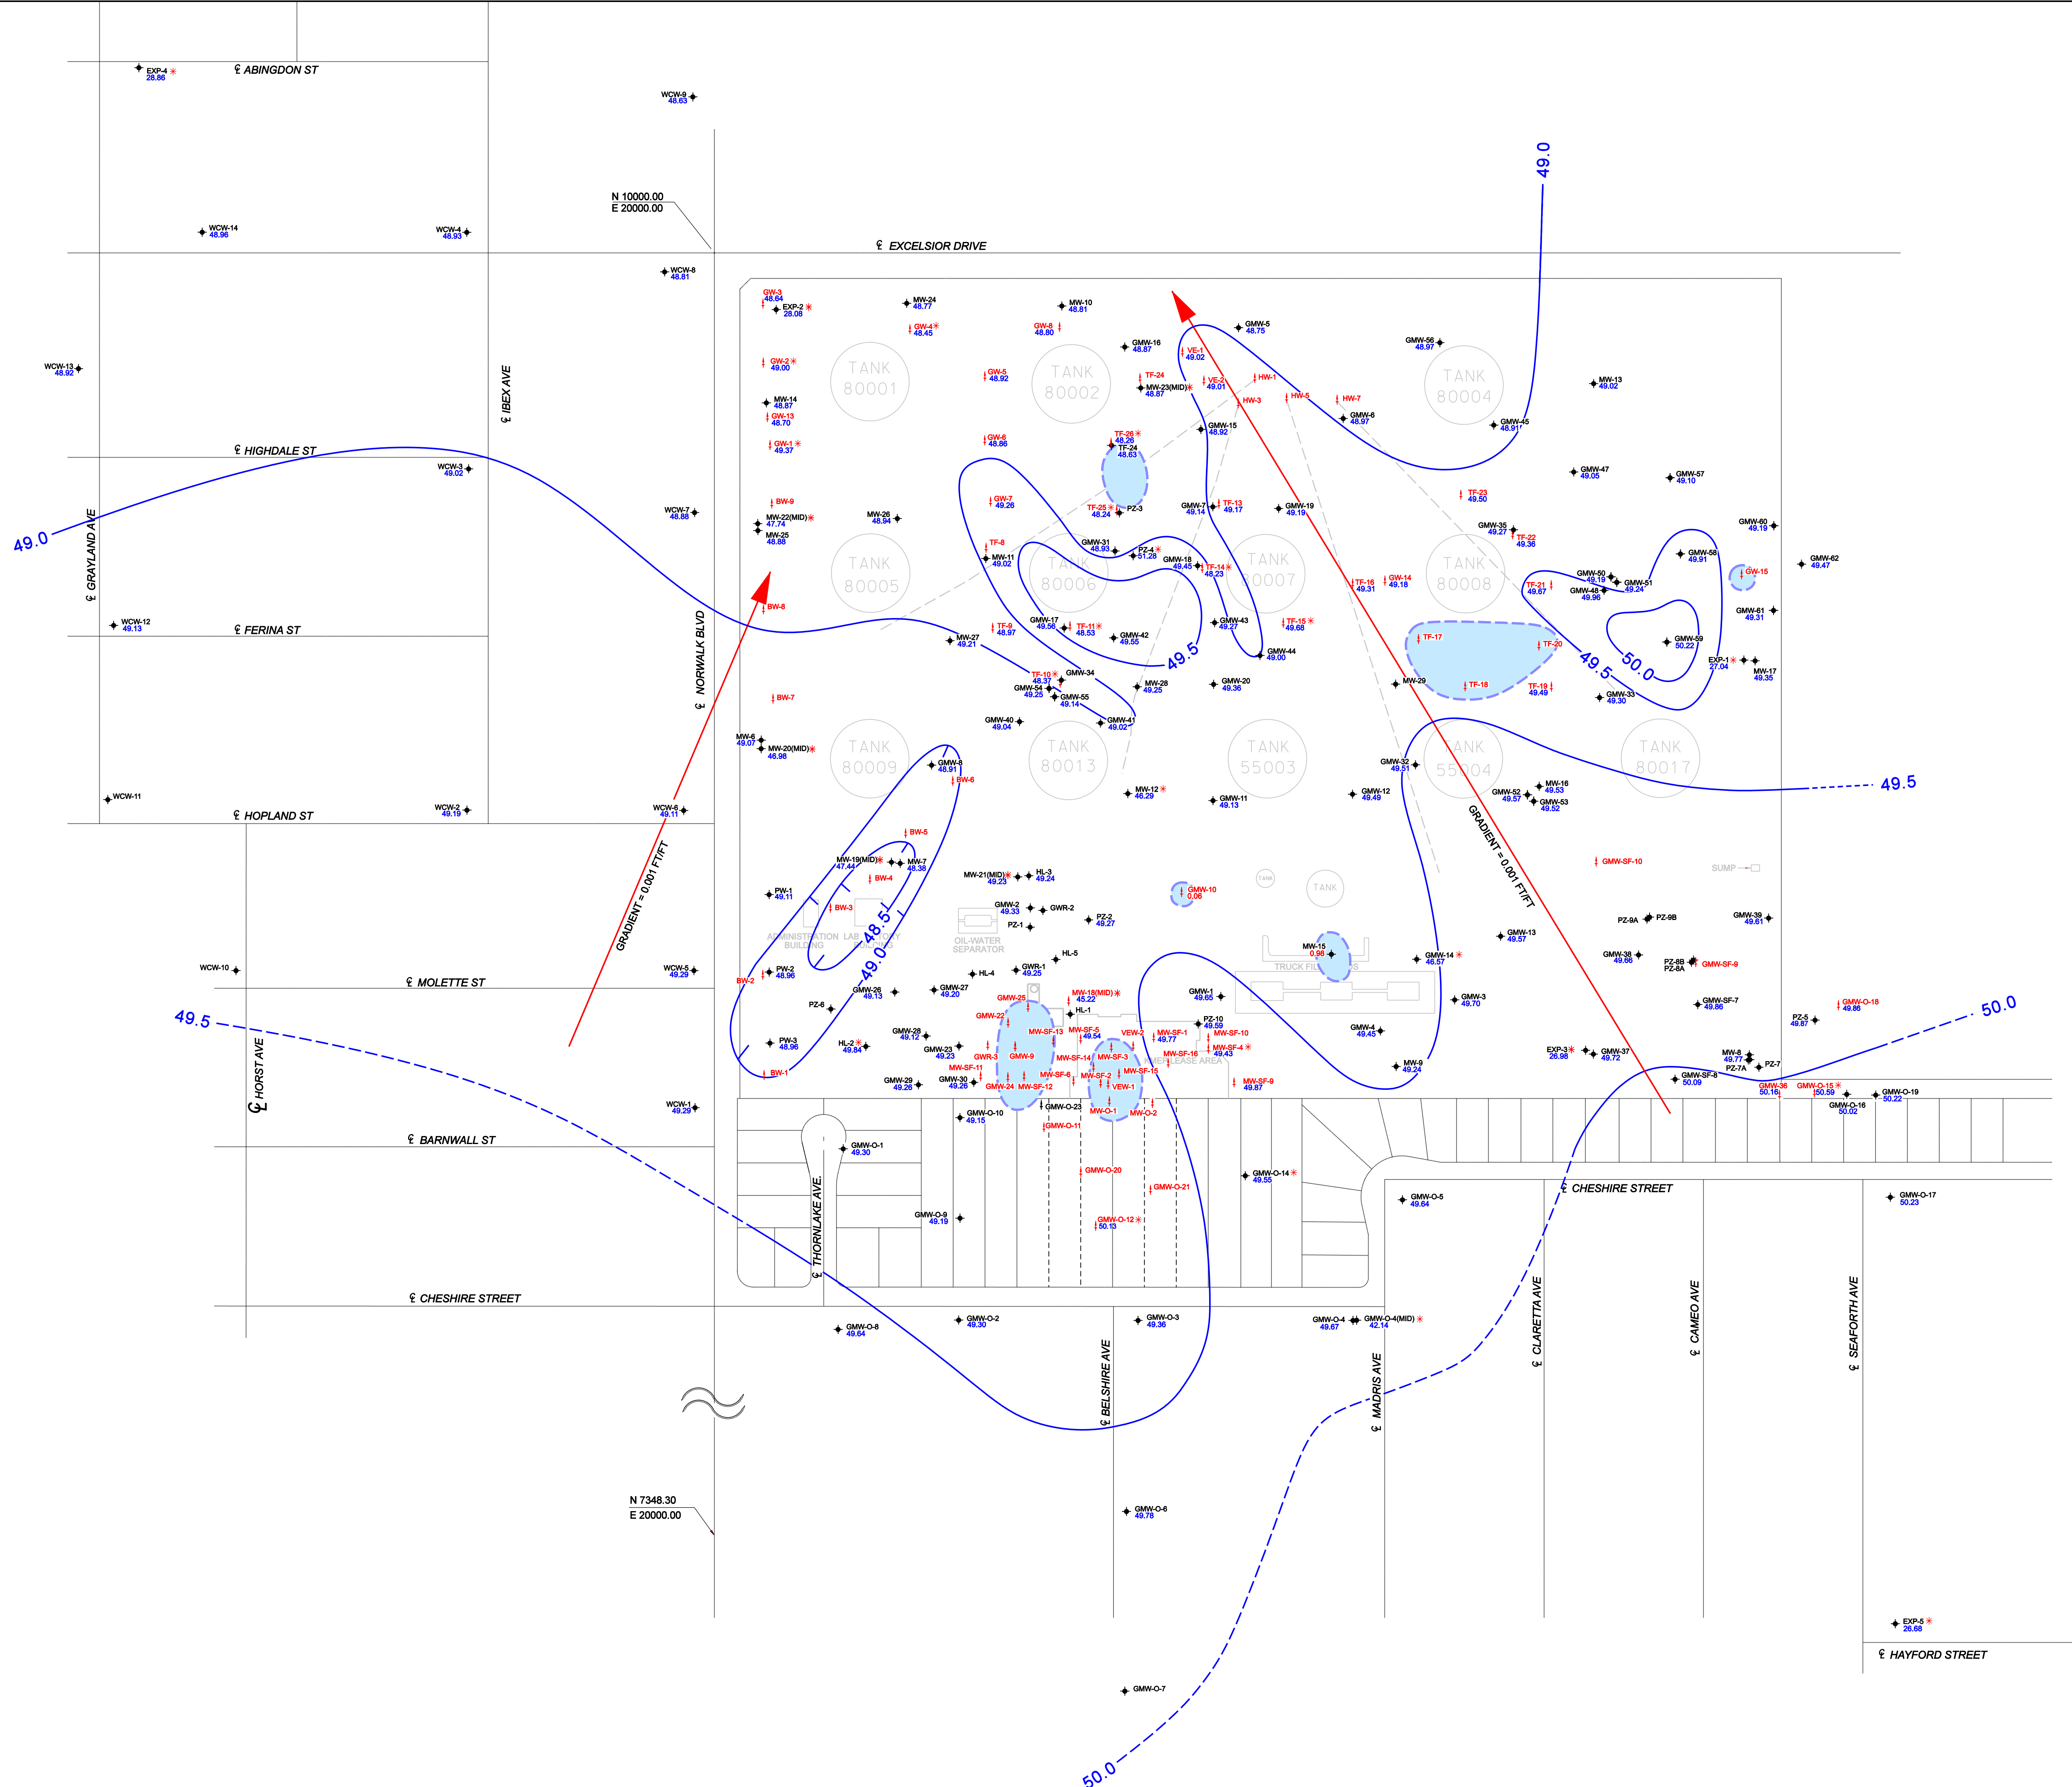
℄ ABINGDON ST
EXP-4 28.86
WCW-9 48.63
N 10000.00
E 20000.00
WCW-14 48.96
WCW-4 48.93
℄ EXCELSIOR DRIVE
WCW-8 48.81
49.0
WCW-13 48.92
℄ IBEX AVE
℄ HIGHDALE ST
WCW-3 49.02
49.0
℄ GRAYLAND AVE
WCW-7 48.88
WCW-12 49.13
℄ FERINA ST
℄ NORWALK BLVD
WCW-11
℄ HOPLAND ST
WCW-2 49.19
WCW-6 49.11
GRADIENT = 0.001 FT/FT
WCW-10
℄ MOLETTE ST
WCW-5 49.29
49.5
℄ HORST AVE
WCW-1 49.29
℄ BARNWALL ST
℄ CHESHIRE STREET
N 7348.30
E 20000.00
GW-3 48.64
EXP-2 28.08
MW-24 48.77
GW-4 48.45
GW-8 48.80
MW-10 48.81
GW-2 49.00
TANK 80001
TANK 80002
GW-5 48.92
MW-14 48.87
GW-13 48.70
GW-1 49.37
GW-6 48.86
BW-9
MW-22(MID) 47.74
MW-25 48.88
MW-26 48.94
TANK 80005
TANK 80006
TANK 80007
TANK 80008
TANK 80004
GMW-16 48.87
VE-1 49.02
TF-24
MW-23(MID) 48.87
VE-2 49.01
HW-1
HW-3
HW-5
HW-7
GMW-5 48.75
GMW-56 48.97
GMW-6 48.97
GMW-45 48.91
MW-13 49.02
GMW-15 48.92
TF-26 48.26
TF-24 48.63
GW-7 49.26
TF-25 48.24
PZ-3
GMW-7 49.14
TF-13 49.17
GMW-19 49.19
TF-23 49.50
GMW-47 49.05
GMW-57 49.10
TF-8
MW-11 49.02
GMW-31 48.93
PZ-4 51.28
GMW-18 49.45
TF-14 48.23
GMW-35 49.27
TF-22 49.36
GMW-60 49.19
GMW-62 49.47
BW-8
TF-16 49.31
GW-14 49.18
GMW-50 49.19
GMW-51 49.24
GMW-48 49.96
TF-21 49.67
GMW-58 49.91
GW-15
GMW-61 49.31
GMW-17 49.56
TF-11 48.53
GMW-42 49.55
GMW-43 49.27
TF-15 49.68
TF-17
TF-20
GMW-59 50.22
50.0
49.5
TF-9 48.97
MW-27 49.21
GMW-44 49.00
TF-10 48.37
GMW-34
GMW-54 49.25
GMW-55 49.14
MW-28 49.25
GMW-20 49.36
MW-29
TF-18
TF-19 49.49
GMW-33 49.30
EXP-1 27.04
MW-17 49.35
BW-7
GMW-40 49.04
GMW-41 49.02
MW-6 49.07
MW-20(MID) 46.98
TANK 80009
TANK 80013
TANK 55003
TANK 55004
TANK 80017
GMW-8 48.91
BW-6
MW-12 46.29
GMW-11 49.13
GMW-32 49.51
GMW-12 49.49
GMW-52 49.57
MW-16 49.53
GMW-53 49.52
49.5
GRADIENT = 0.001 FT/FT
BW-5
MW-19(MID) 47.44
MW-7 48.38
BW-4
MW-21(MID) 49.23
HL-3 49.24
GMW-10 0.06
TANK
TANK
GMW-SF-10
SUMP
PW-1 49.11
BW-3
GMW-2 49.33
GWR-2
PZ-1
PZ-2 49.27
PZ-9A
PZ-9B
GMW-39 49.61
GMW-13 49.57
48.5
49.0
ADMINISTRATION BUILDING
LAB
OIL-WATER SEPARATOR
HL-5
MW-15 0.98
TRUCK FIL
GMW-14 46.57
GMW-38 49.66
PZ-8B
PZ-8A
GMW-SF-9
BW-2
PW-2 48.96
HL-4
GWR-1 49.25
GMW-26 49.13
GMW-27 49.20
GMW-25
MW-18(MID) 45.22
HL-1
GMW-1 49.65
GMW-3 49.70
GMW-SF-7 49.86
GMW-O-18 49.86
PZ-5 49.87
50.0
PZ-6
GMW-22
MW-SF-13
MW-SF-5 49.54
VEW-2
MW-SF-1 49.77
PZ-10 49.59
MW-SF-10
GMW-4 49.45
PW-3 48.96
HL-2 49.64
GMW-28 49.12
GMW-23 49.23
GWR-3
GMW-9
MW-SF-14
MW-SF-3
MW-SF-16
MW-SF-4 49.43
RELEASE AREA
EXP-3 26.98
GMW-37 49.72
MW-8 49.77
PZ-7A
PZ-7
MW-SF-11
MW-SF-6
MW-SF-2
MW-SF-15
MW-9 49.24
BW-1
GMW-29 49.26
GMW-30 49.26
GMW-24
MW-SF-12
VEW-1
MW-SF-9 49.87
GMW-SF-8 50.09
GMW-36 50.16
GMW-O-15 50.59
GMW-O-19 50.22
GMW-O-16 50.02
GMW-O-10 49.15
GMW-O-23
MW-O-1
MW-O-2
GMW-O-11
GMW-O-1 49.30
℄ THORNLAKE AVE.
GMW-O-20
GMW-O-14 49.55
GMW-O-21
℄ CHESHIRE STREET
GMW-O-5 49.64
GMW-O-17 50.23
GMW-O-9 49.19
GMW-O-12 50.13
GMW-O-8 49.64
GMW-O-2 49.30
GMW-O-3 49.36
GMW-O-4 49.67
GMW-O-4(MID) 42.14
℄ CLARETTA AVE
℄ CAMEO AVE
℄ SEAFORTH AVE
℄ BELSHIRE AVE
℄ MADRIS AVE
GMW-O-6 49.78
EXP-5 26.68
℄ HAYFORD STREET
GMW-O-7
50.0